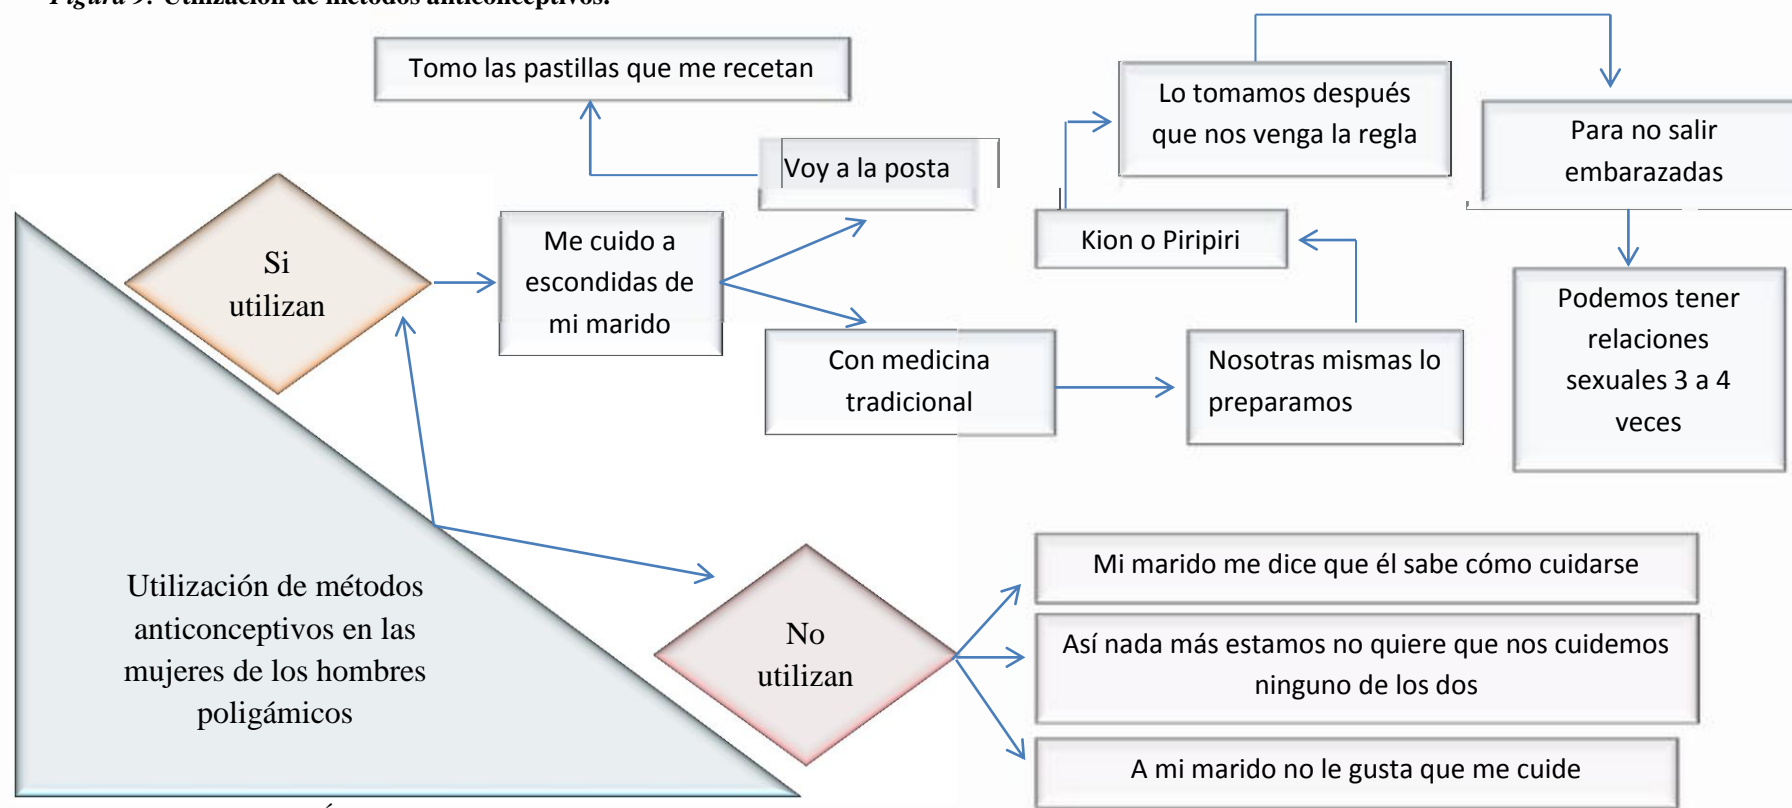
Figura 9. Utilización de métodos anticonceptivos.

Tomo las pastillas que me recetan

Voy a la posta

Lo tomamos después que nos venga la regla

Para no salir embarazadas

Si utilizan

Me cuido a escondidas de mi marido

Kion o Piripiri

Podemos tener relaciones sexuales 3 a 4 veces

Con medicina tradicional

Nosotras mismas lo preparamos

Utilización de métodos anticonceptivos en las mujeres de los hombres poligámicos

No utilizan

Mi marido me dice que él sabe cómo cuidarse

Así nada más estamos no quiere que nos cuidemos ninguno de los dos

A mi marido no le gusta que me cuide